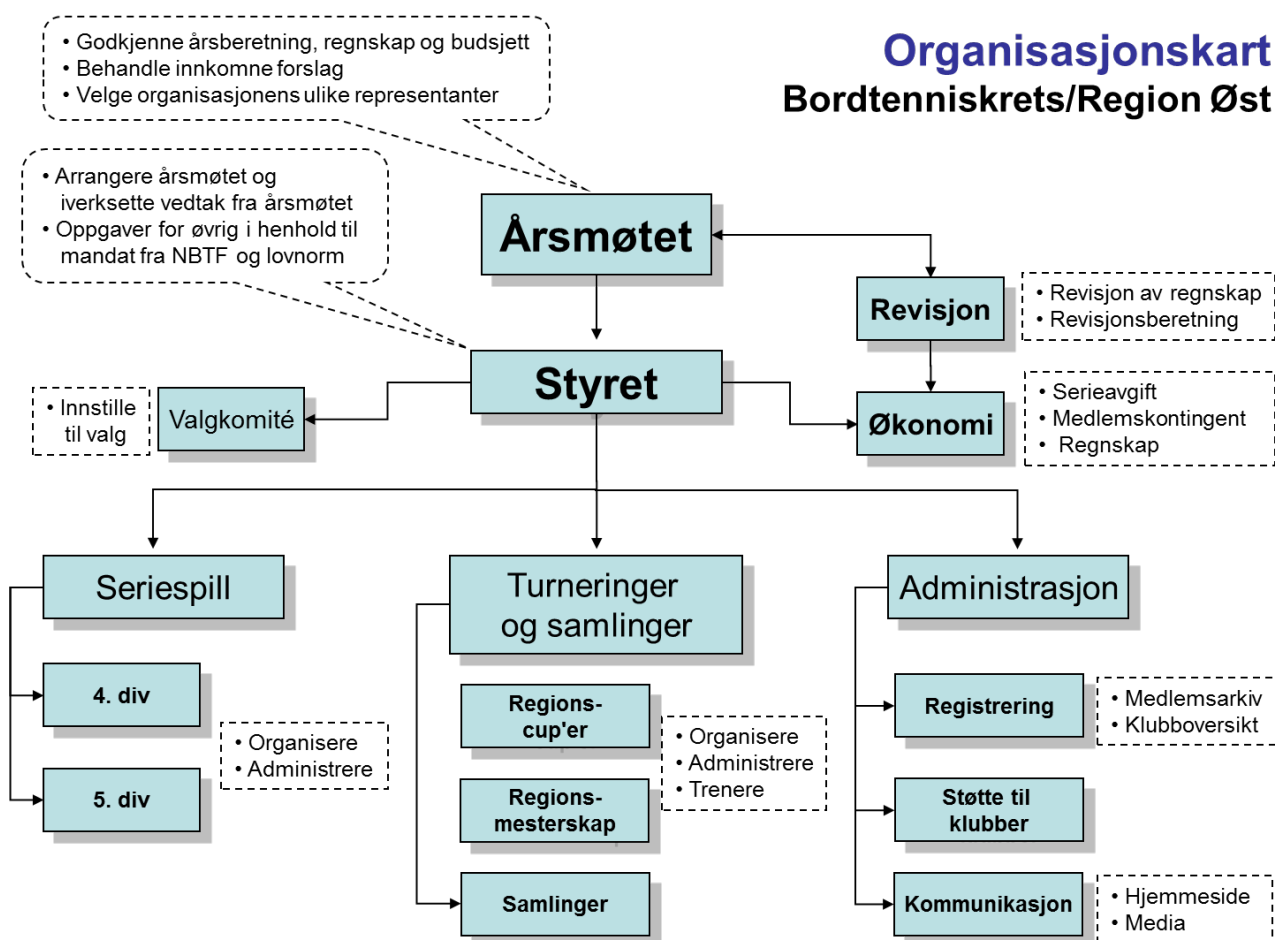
Organisasjonskart
Bordtenniskrets/Region Øst

• Godkjenne årsberetning, regnskap og budsjett
• Behandle innkomne forslag
• Velge organisasjonens ulike representanter

• Arrangere årsmøtet og iverksette vedtak fra årsmøtet
• Oppgaver for øvrig i henhold til mandat fra NBTF og lovnorm

Årsmøtet

Revisjon

• Revisjon av regnskap
• Revisjonsberetning

Styret

• Innstille til valg

Valgkomité

Økonomi

• Serieavgift
• Medlemskontingent
• Regnskap

Seriespill

4. div

5. div

• Organisere
• Administrere

Turneringer og samlinger

Regions-cup'er

Regions-mesterskap

Samlinger

• Organisere
• Administrere
• Trenere

Administrasjon

Registrering

• Medlemsarkiv
• Klubboversikt

Støtte til klubber

Kommunikasjon

• Hjemmeside
• Media